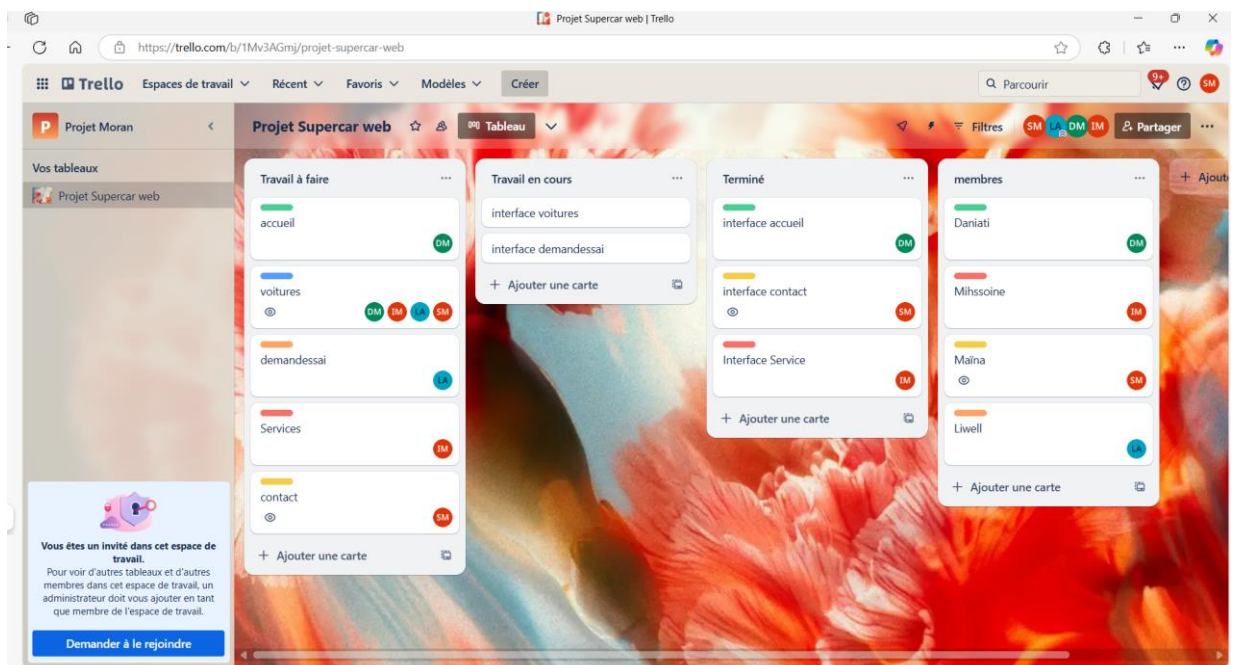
Projet Supercar web | Trello

https://trello.com/b/1Mv3AGmj/projet-supercar-web

Trello Espaces de travail Récent Favoris Modèles Créer

Parcourir 9+ SM

P Projet Moran

Vos tableaux

Projet Supercar web

Projet Supercar web Tableau

Filtres SM LA DM IM Partager

Travail à faire

accueil
DM

voitures
DM IM LA SM

demandessai
LA

Services
IM

contact
SM

+ Ajouter une carte

Travail en cours

interface voitures

interface demandessai

+ Ajouter une carte

Terminé

interface accueil
DM

interface contact
SM

Interface Service
IM

+ Ajouter une carte

membres

Daniati
DM

Mihssoine
IM

Maïna
SM

Liwell
LA

+ Ajouter une carte

+ Ajout

Vous êtes un invité dans cet espace de travail.

Pour voir d'autres tableaux et d'autres membres dans cet espace de travail, un administrateur doit vous ajouter en tant que membre de l'espace de travail.

Demander à le rejoindre